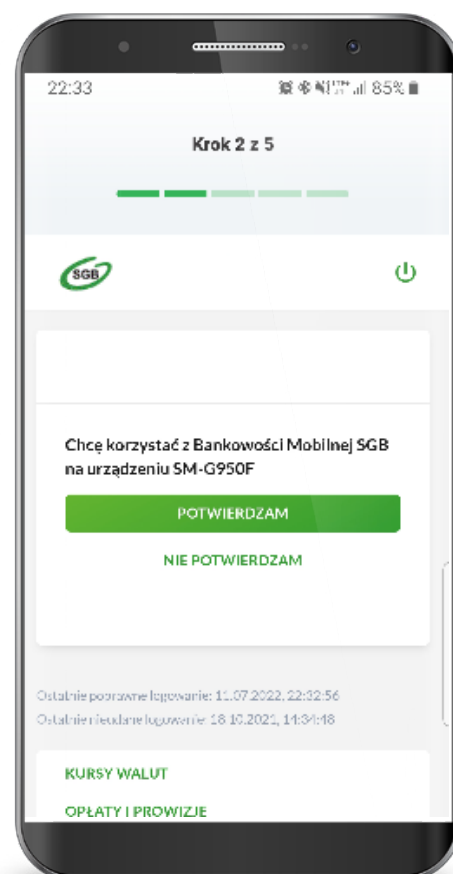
22:33

85%

Krok 2 z 5

SGB

Chcę korzystać z Bankowości Mobilnej SGB na urządzeniu SM-G950F

POTWIERDZAM

NIE POTWIERDZAM

Ostatnie poprawne logowanie: 11.07.2022, 22:32:56

Ostatnie nieudane logowanie: 18.10.2021, 14:34:48

KURSY WALUT

OPŁATY I PROWIZJE